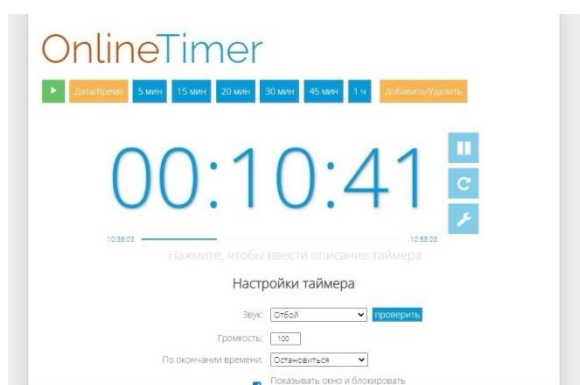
OnlineTimer

Дата/Время 5 мин 15 мин 20 мин 30 мин 45 мин 1 ч Добавить/Удалить

00:10:41

10:38:03 10:53:03

Нажмите, чтобы ввести описание таймера

Настройки таймера

Звук: Отбой проверить

Громкость: 100

По окончании времени: Остановиться

Показывать окно и блокировать